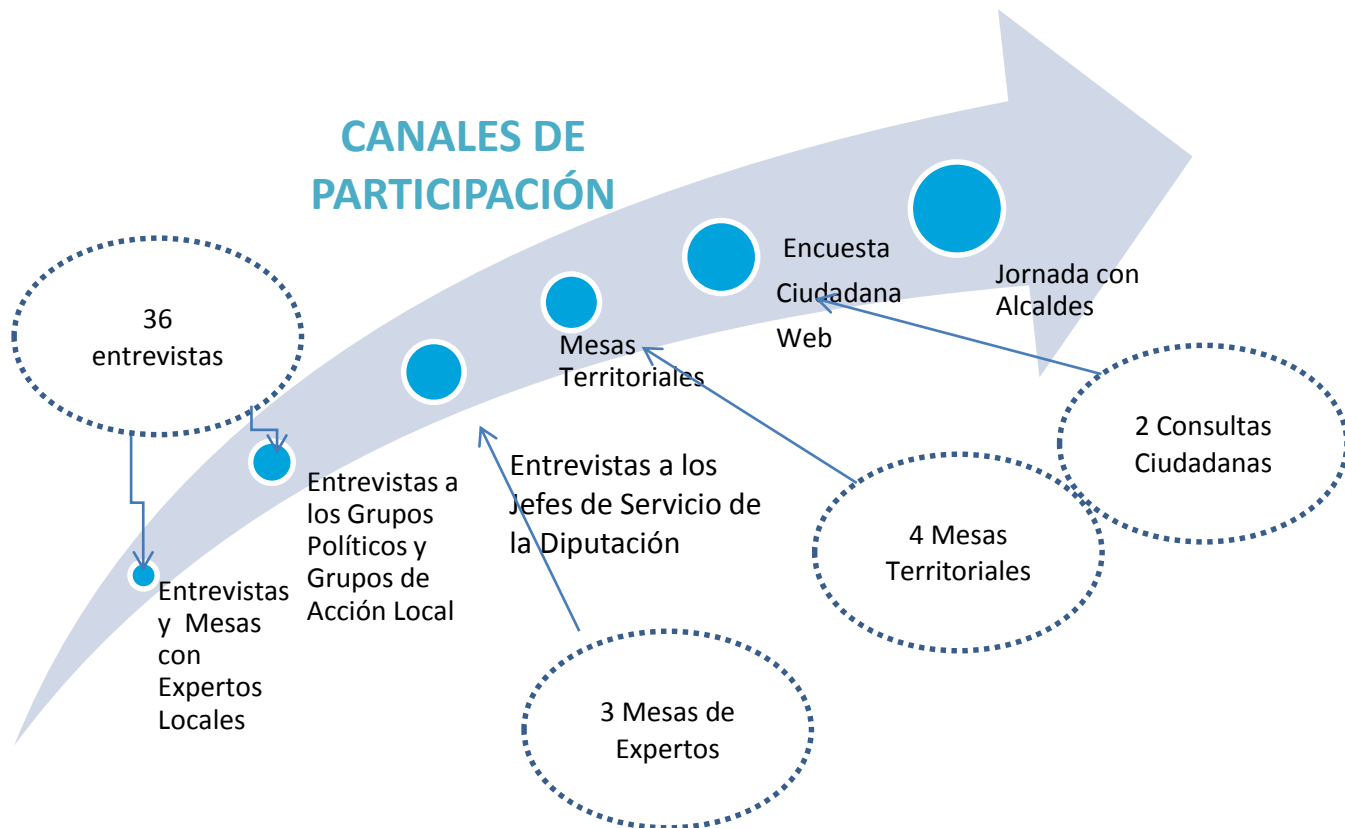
CANALES DE PARTICIPACIÓN

36 entrevistas

Entrevistas y Mesas con Expertos Locales

Entrevistas a los Grupos Políticos y Grupos de Acción Local

Entrevistas a los Jefes de Servicio de la Diputación

Mesas Territoriales

Encuesta Ciudadana Web

Jornada con Alcaldes

2 Consultas Ciudadanas

4 Mesas Territoriales

3 Mesas de Expertos